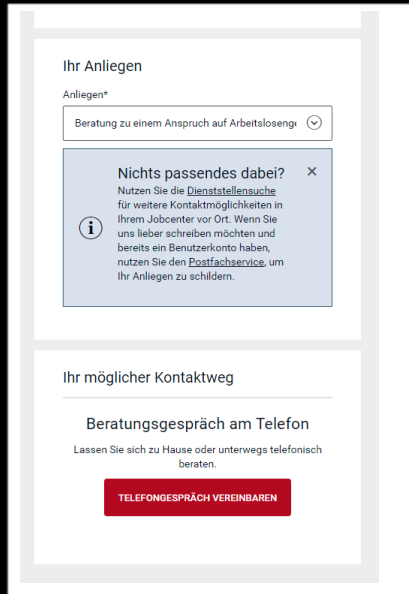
Ihr Anliegen

Anliegen*

Beratung zu einem Anspruch auf Arbeitslosenge

Nichts passendes dabei?

Nutzen Sie die Dienststellensuche für weitere Kontaktmöglichkeiten in Ihrem Jobcenter vor Ort. Wenn Sie uns lieber schreiben möchten und bereits ein Benutzerkonto haben, nutzen Sie den Postfachservice, um Ihr Anliegen zu schildern.

Ihr möglicher Kontaktweg

Beratungsgespräch am Telefon

Lassen Sie sich zu Hause oder unterwegs telefonisch beraten.

TELEFONGESPRÄCH VEREINBAREN